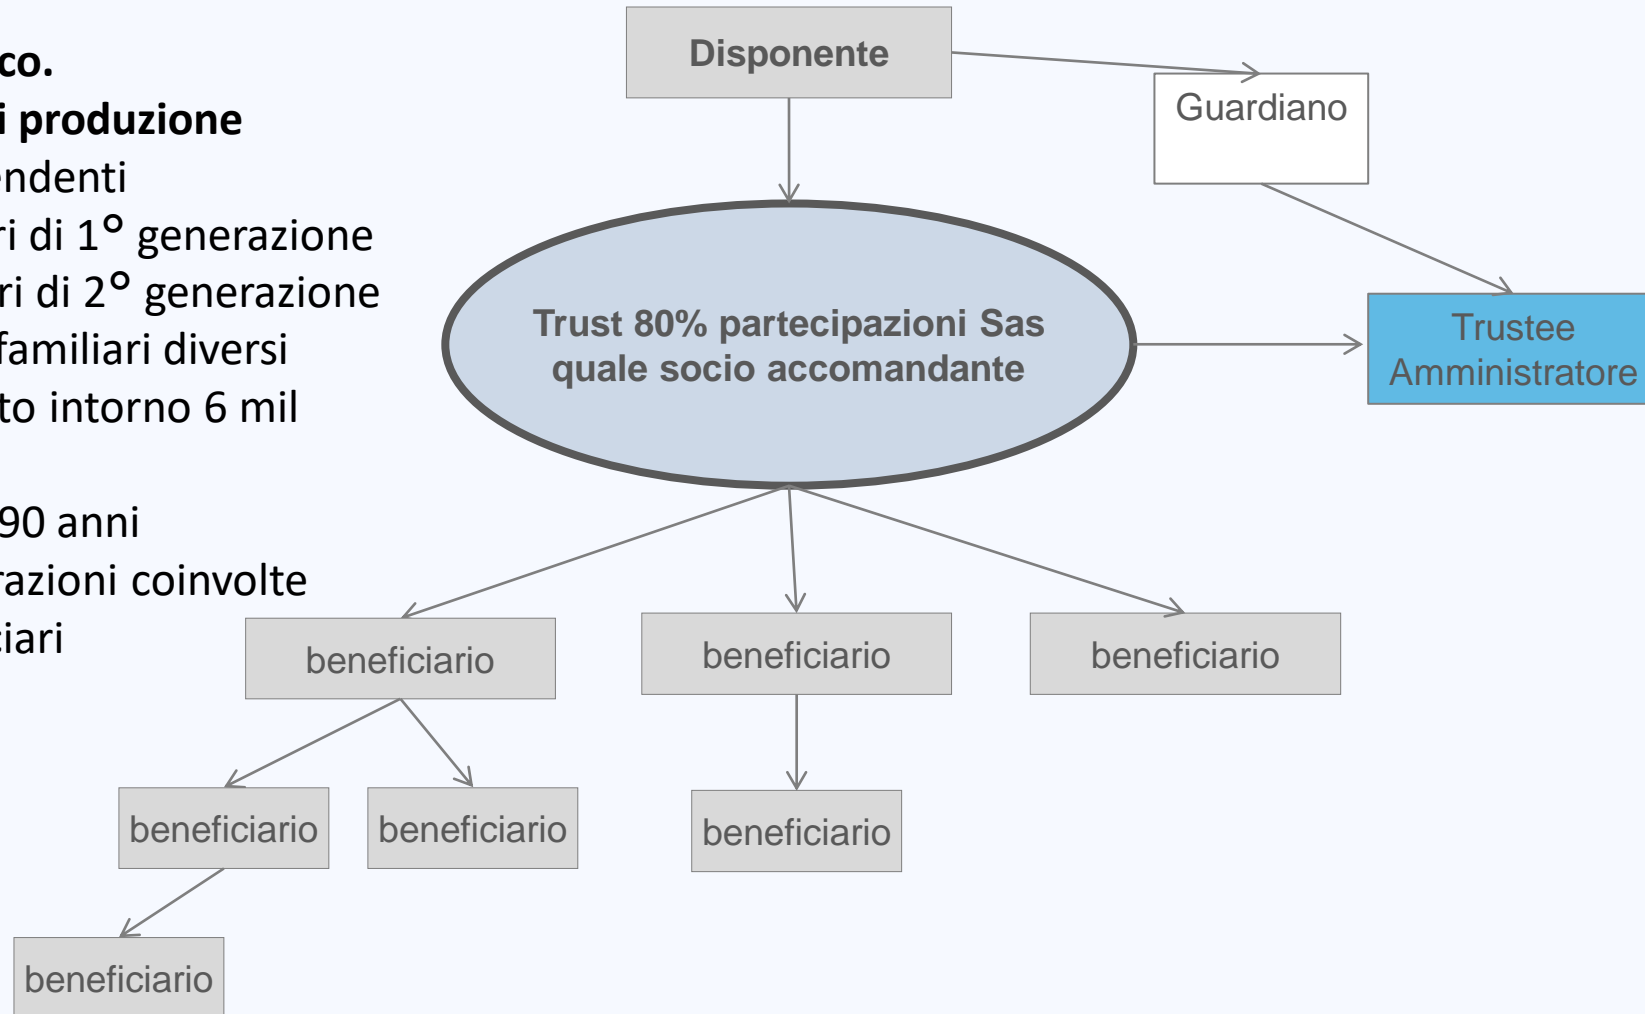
co.
i produzione
ndenti
ri di 1° generazione
ri di 2° generazione
familiari diversi
to intorno 6 mil

90 anni
razioni coinvolte
iari

Disponente

Guardiano

Trust 80% partecipazioni Sas quale socio accomandante

Trustee Amministratore

beneficiario

beneficiario

beneficiario

beneficiario

beneficiario

beneficiario

beneficiario